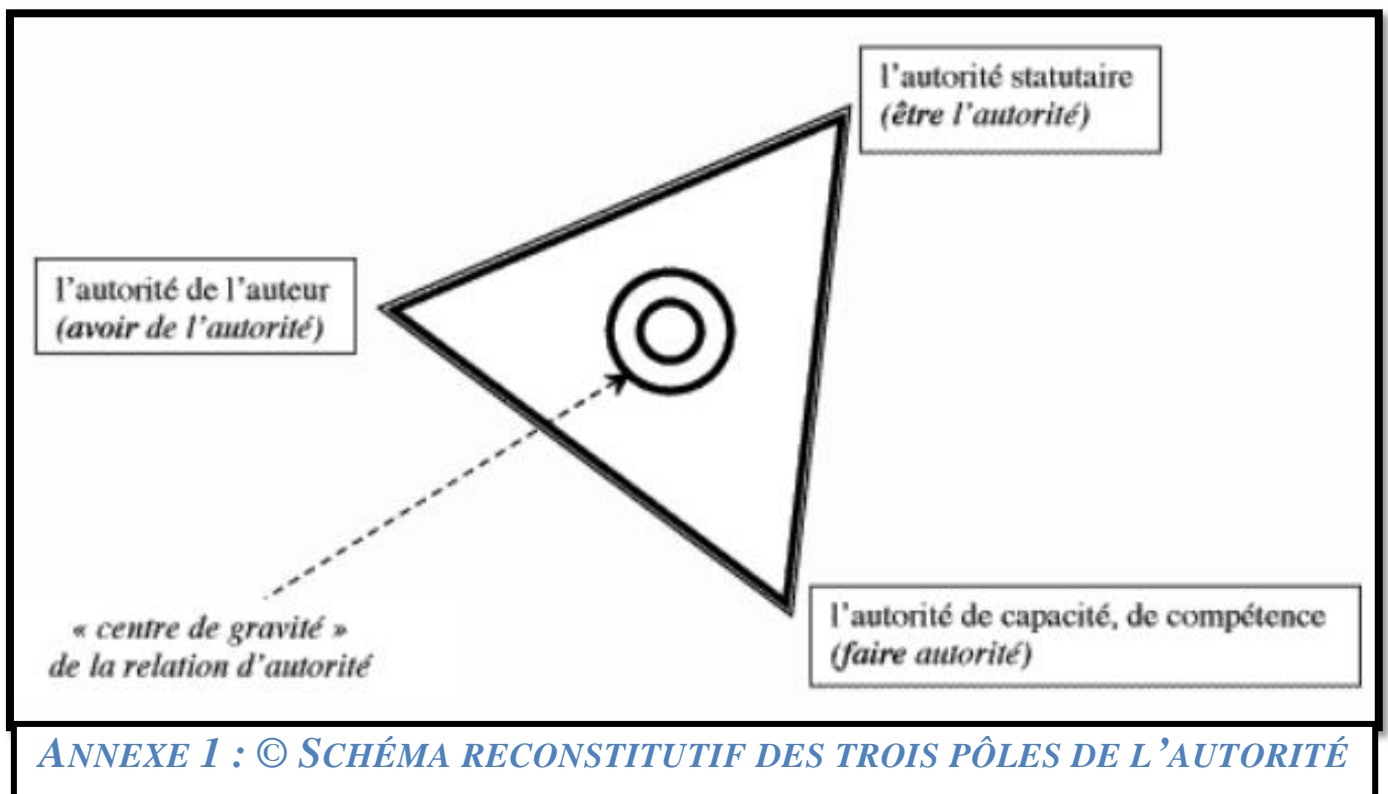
l'autorité statutaire
(être l'autorité)

l'autorité de l'auteur
(avoir de l'autorité)

« centre de gravité »
de la relation d'autorité

l'autorité de capacité, de compétence
(faire autorité)

ANNEXE 1 : © SCHÉMA RECONSTITUTIF DES TROIS PÔLES DE L'AUTORITÉ